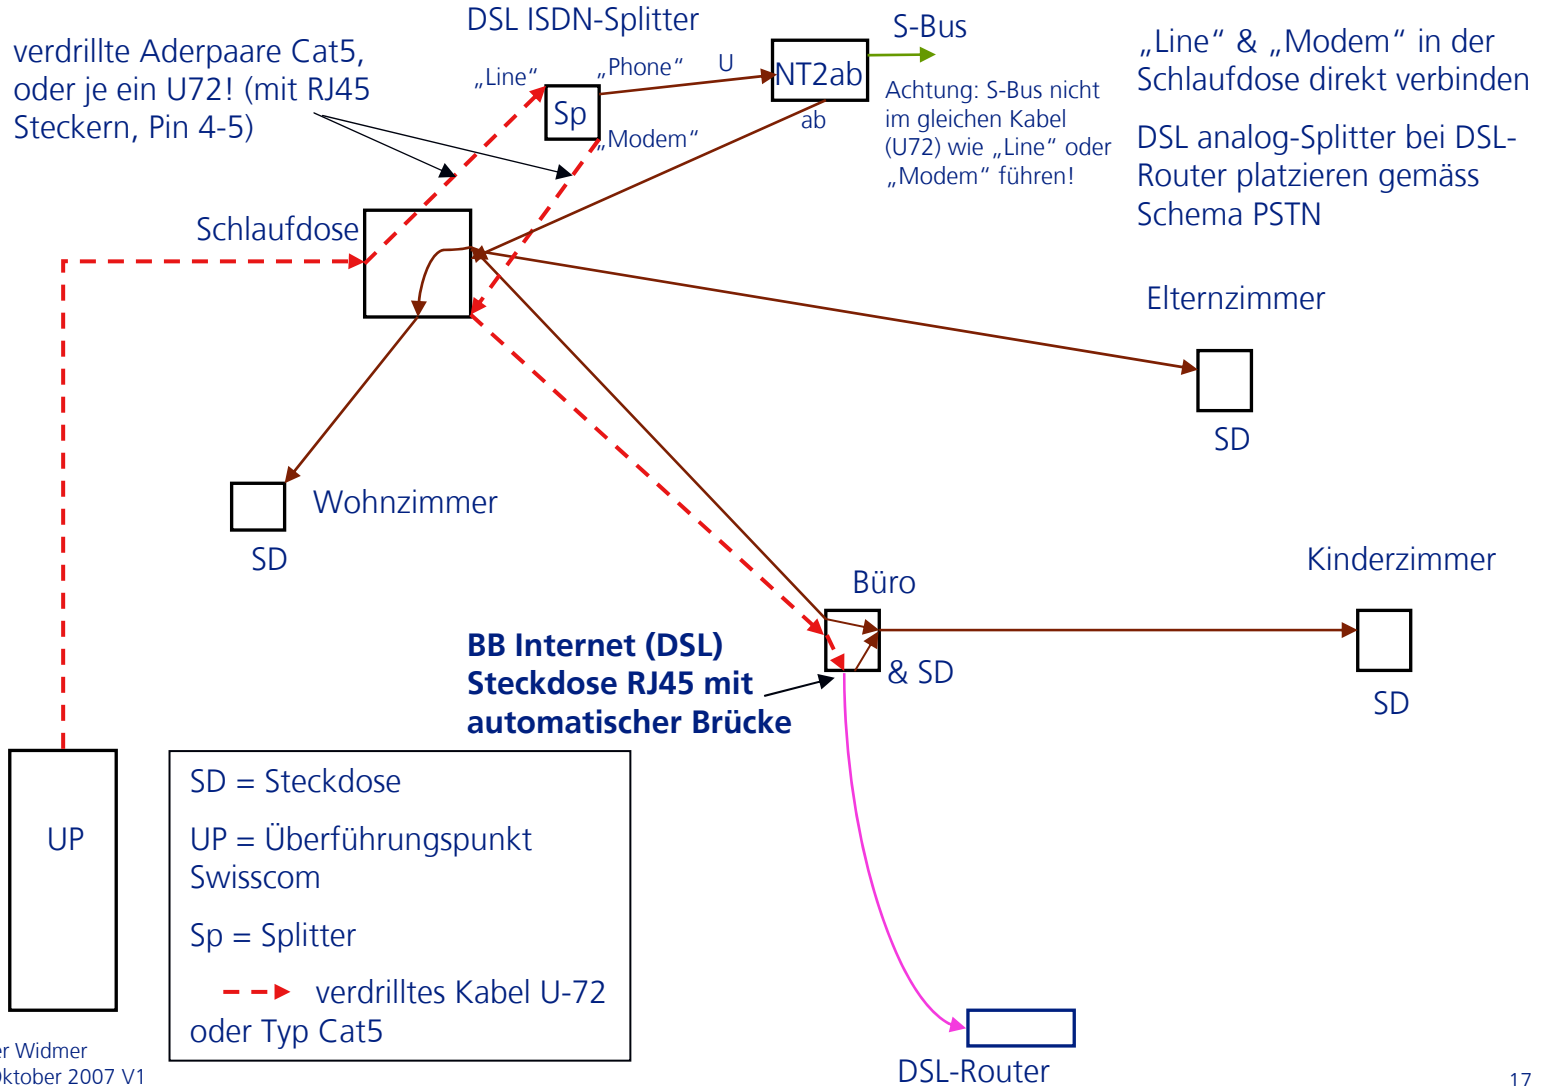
verdrillte Aderpaare Cat5, oder je ein U72! (mit RJ45 Steckern, Pin 4-5)

DSL ISDN-Splitter

„Line“

„Phone“

U

Sp

„Modem“

NT2ab

ab

S-Bus

Achtung: S-Bus nicht im gleichen Kabel (U72) wie „Line“ oder „Modem“ führen!

„Line“ & „Modem“ in der Schlaufdose direkt verbinden

DSL analog-Splitter bei DSL-Router platzieren gemäss Schema PSTN

Schlaufdose

Elternzimmer

SD

Wohnzimmer

SD

Büro

Kinderzimmer

BB Internet (DSL) Steckdose RJ45 mit automatischer Brücke

& SD

SD

UP

SD = Steckdose

UP = Überführungspunkt Swisscom

Sp = Splitter

verdrilltes Kabel U-72 oder Typ Cat5

DSL-Router

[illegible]r Widmer
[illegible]ktober 2007 V1

17